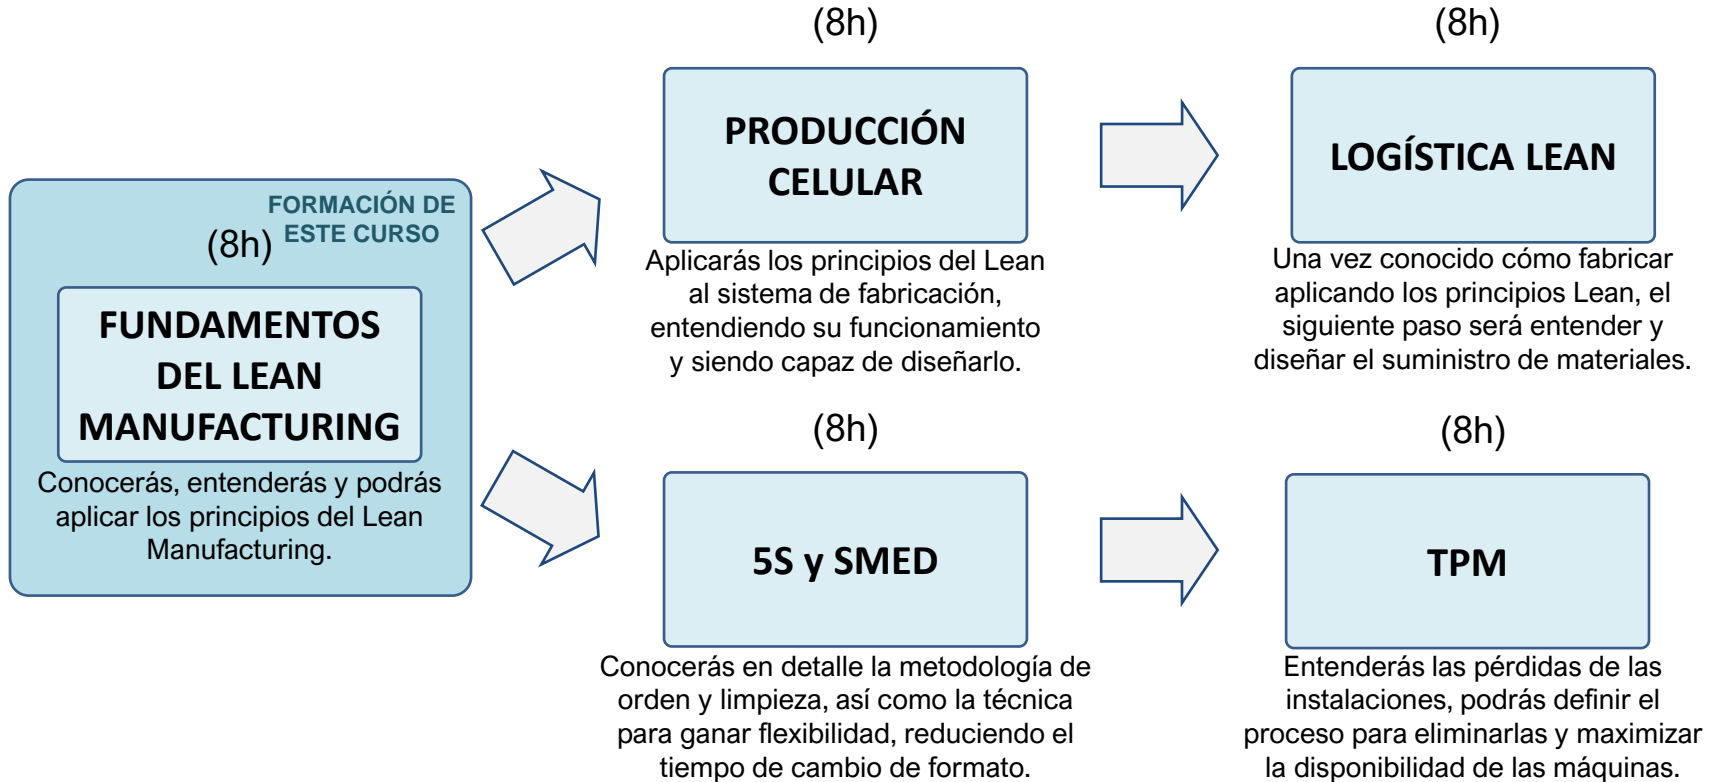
FORMACIÓN DE ESTE CURSO

(8h)

FUNDAMENTOS DEL LEAN MANUFACTURING

Conocerás, entenderás y podrás aplicar los principios del Lean Manufacturing.

(8h)

PRODUCCIÓN CELULAR

Aplicarás los principios del Lean al sistema de fabricación, entendiendo su funcionamiento y siendo capaz de diseñarlo.

(8h)

LOGÍSTICA LEAN

Una vez conocido cómo fabricar aplicando los principios Lean, el siguiente paso será entender y diseñar el suministro de materiales.

(8h)

5S y SMED

Conocerás en detalle la metodología de orden y limpieza, así como la técnica para ganar flexibilidad, reduciendo el tiempo de cambio de formato.

(8h)

TPM

Entenderás las pérdidas de las instalaciones, podrás definir el proceso para eliminarlas y maximizar la disponibilidad de las máquinas.